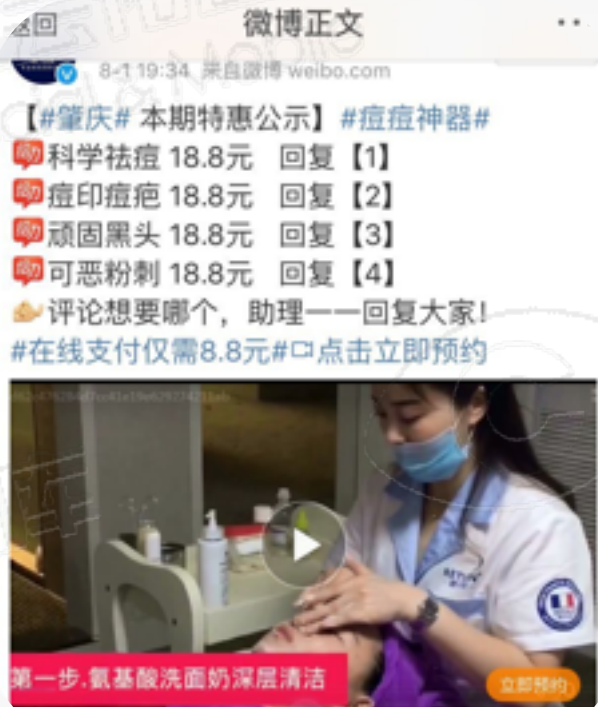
返回 微博正文

8-1 19:34 来自微博 weibo.com

【#肇庆# 本期特惠公示】#痘痘神器#
科学祛痘 18.8元 回复【1】
痘印痘疤 18.8元 回复【2】
顽固黑头 18.8元 回复【3】
可恶粉刺 18.8元 回复【4】
评论想要哪个，助理一一回复大家！
#在线支付仅需8.8元#点击立即预约

第一步.氨基酸洗面奶深层清洁
立即预约